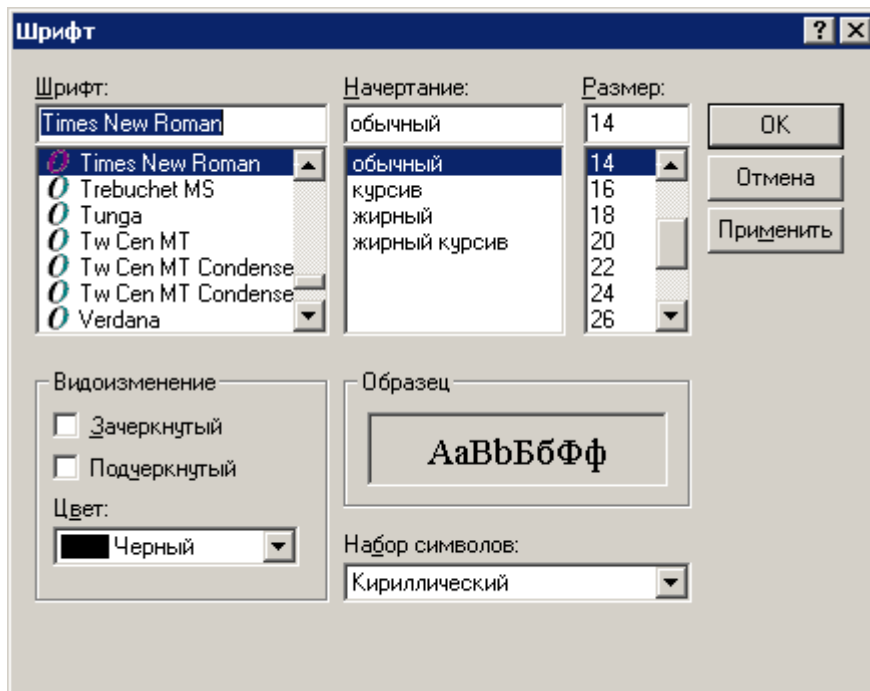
Шрифт

?

Шрифт:
Times New Roman
Times New Roman
Trebuchet MS
Tunga
Tw Cen MT
Tw Cen MT Condense
Tw Cen MT Condense
Verdana

Начертание:
обычный
обычный
курсив
жирный
жирный курсив

Размер:
14
14
16
18
20
22
24
26

OK
Отмена
Применить

Видоизменение
Зачеркнутый
Подчеркнутый
Цвет:
Черный

Образец
AaBbБбФф

Набор символов:
Кириллический